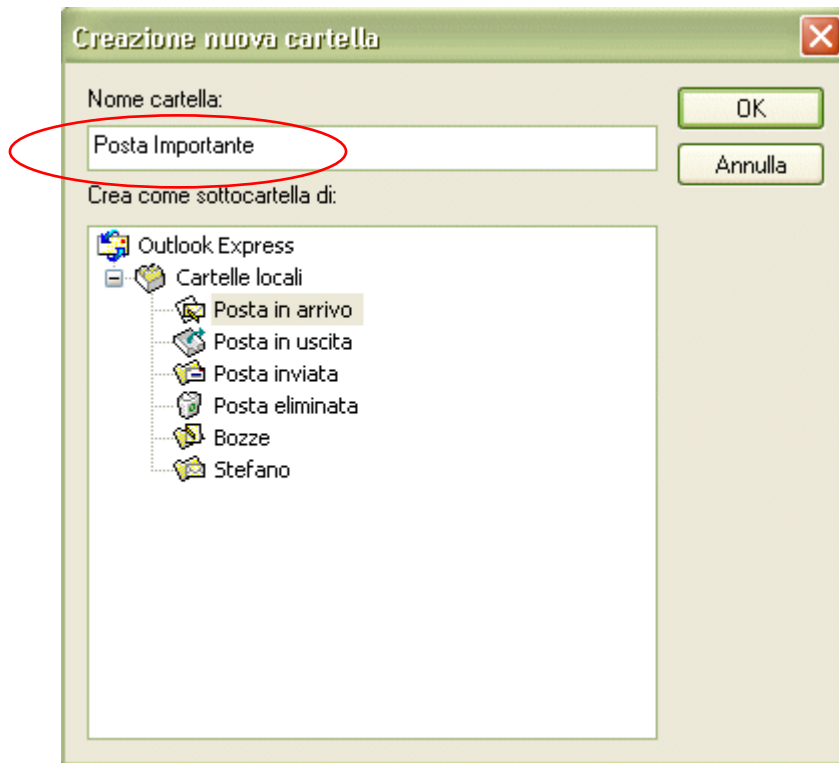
Creazione nuova cartella

Nome cartella:

Posta Importante

OK

Annulla

Crea come sottocartella di:

Outlook Express
Cartelle locali
Posta in arrivo
Posta in uscita
Posta inviata
Posta eliminata
Bozze
Stefano